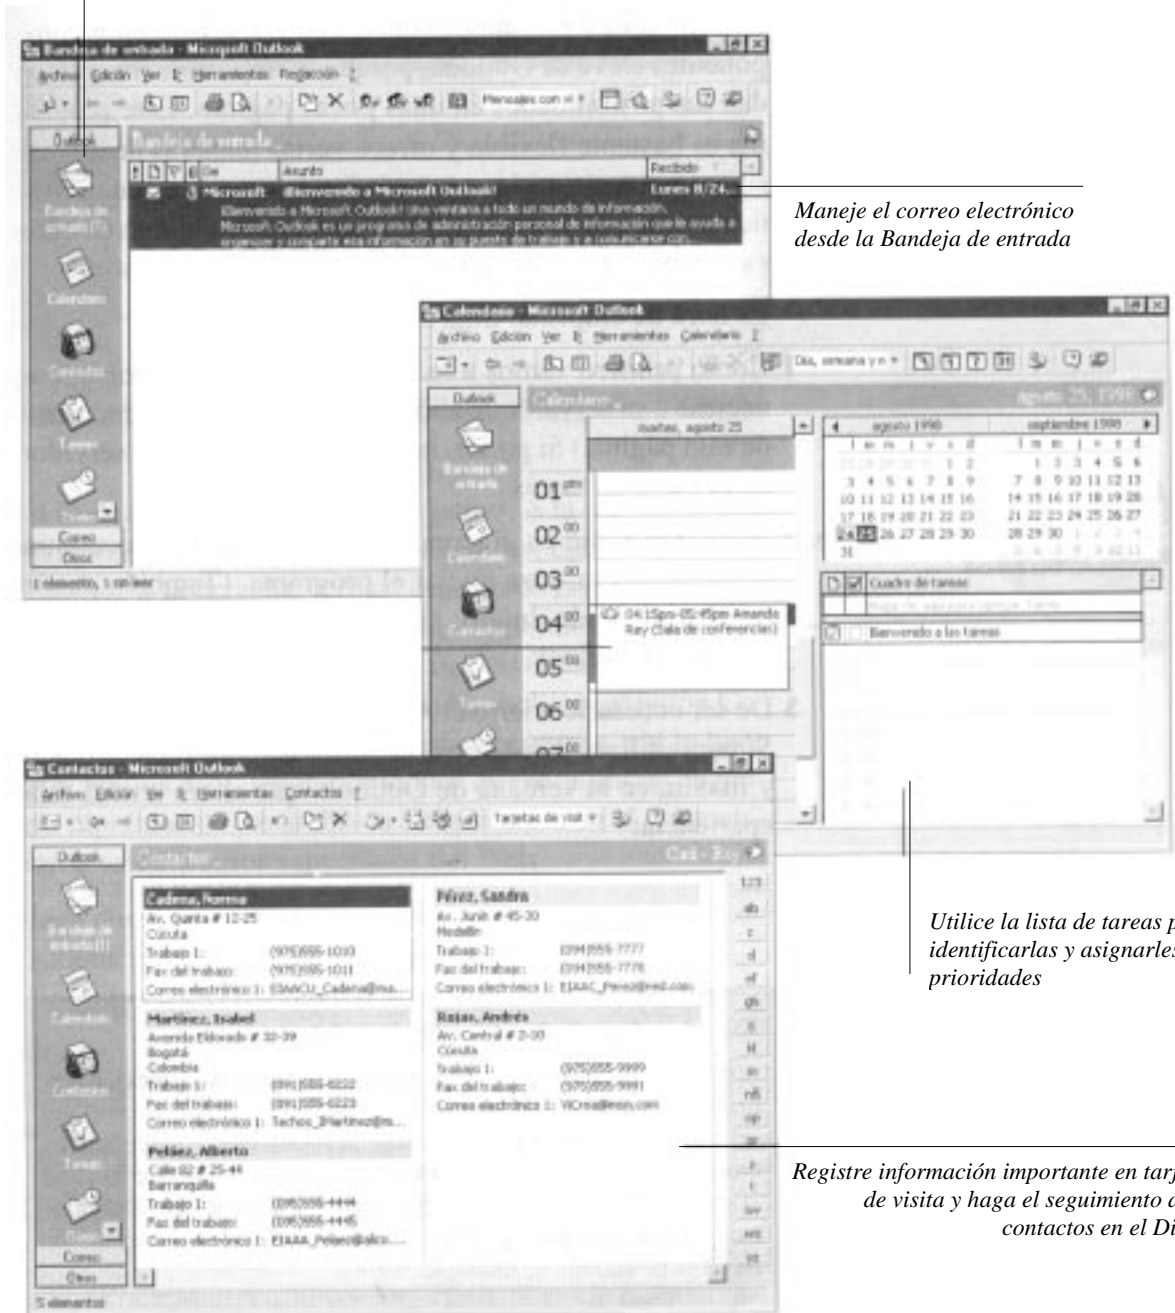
Bandeja de entrada - Microsoft Outlook

Archivo Edición Ver Ir Herramientas Redacción ?

Mensajes con el

Outlook

Bandeja de entrada

De Asunto Recibido

Microsoft ¡Bienvenido a Microsoft Outlook! Lunes 8/24...

¡Bienvenido a Microsoft Outlook! Una ventana a todo un mundo de información. Microsoft Outlook es un programa de administración personal de información que le ayuda a organizar y compartir esa información en su puesto de trabajo y a comunicarse con...

Bandeja de entrada (1)

Calendario

Contactos

Tareas

Correo

Otros

1 elemento, 1 sin leer

Maneje el correo electrónico desde la Bandeja de entrada

Calendario - Microsoft Outlook

Archivo Edición Ver Ir Herramientas Calendario ?

Día, semana y m

Outlook

Calendario

agosto 25, 1998

martes, agosto 25

agosto 1998

septiembre 1998

| l | m | m | j | v | s | d |
|---|---|---|---|---|---|---|
| 27 | 28 | 29 | 30 | 31 | 1 | 2 |
| 3 | 4 | 5 | 6 | 7 | 8 | 9 |
| 10 | 11 | 12 | 13 | 14 | 15 | 16 |
| 17 | 18 | 19 | 20 | 21 | 22 | 23 |
| 24 | 25 | 26 | 27 | 28 | 29 | 30 |
| 31 | | | | | | |

| l | m | m | j | v | s | d |
|---|---|---|---|---|---|---|
| | 1 | 2 | 3 | 4 | 5 | 6 |
| 7 | 8 | 9 | 10 | 11 | 12 | 13 |
| 14 | 15 | 16 | 17 | 18 | 19 | 20 |
| 21 | 22 | 23 | 24 | 25 | 26 | 27 |
| 28 | 29 | 30 | 1 | 2 | 3 | 4 |
| 5 | 6 | 7 | 8 | 9 | 10 | 11 |

$01^{00}$
$02^{00}$
$03^{00}$
$04^{00}$
$05^{00}$
$06^{00}$
$07^{00}$

04:15pm-05:45pm Amanda Ray (Sala de conferencias)

Cuadro de tareas

Haga clic aquí para agregar tarea

Bienvenido a las tareas

Bandeja de entrada

Calendario

Contactos

Tareas

Utilice la lista de tareas p identificarlas y asignarle prioridades

Contactos - Microsoft Outlook

Archivo Edición Ver Ir Herramientas Contactos ?

Tarjetas de visit

Outlook

Contactos

Cad - Roj

Cadena, Norma
Av. Quinta # 12-25
Cúcuta
Trabajo 1: (975)555-1010
Fax del trabajo: (975)555-1011
Correo electrónico 1: EJAACU_Cadena@ma...

Martínez, Isabel
Avenida Eldorado # 32-39
Bogotá
Colombia
Trabajo 1: (091)555-6222
Fax del trabajo: (091)555-6223
Correo electrónico 1: Techos_JMartinez@m...

Peláez, Alberto
Calle 82 # 25-44
Barranquilla
Trabajo 1: (095)555-4444
Fax del trabajo: (095)555-4445
Correo electrónico 1: EJAAA_Pelaez@alco....

Pérez, Sandra
Av. Junín # 45-30
Medellín
Trabajo 1: (094)555-7777
Fax del trabajo: (094)555-7778
Correo electrónico 1: EJAAC_Perez@red.com

Rojas, Andrés
Av. Central # 2-30
Cúcuta
Trabajo 1: (975)555-9999
Fax del trabajo: (975)555-9991
Correo electrónico 1: WCrea@msn.com

123 ab c d ef gh ij k l m n ñ op q r s t uv wx yz

Bandeja de entrada (1)

Calendario

Contactos

Tareas

Correo

Otros

5 elementos

Registre información importante en tar de visita y haga el seguimiento contactos en el Di